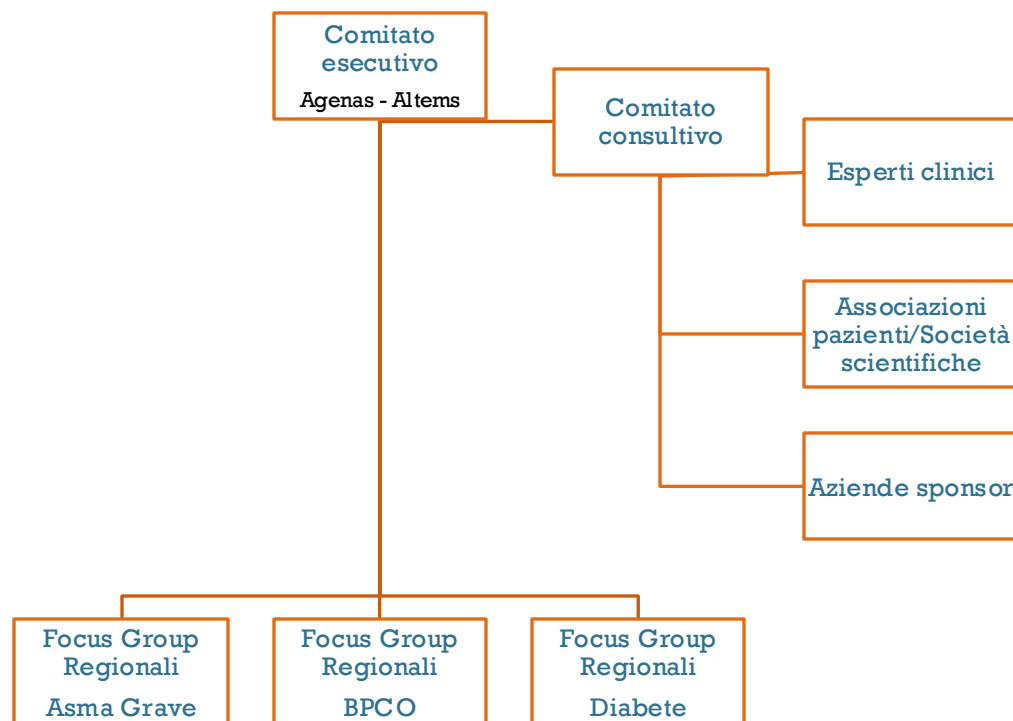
Comitato esecutivo
Agenas - Altems

Comitato consultivo

Esperti clinici

Associazioni pazienti/Società scientifiche

Aziende sponsor

Focus Group Regionali
Asma Grave

Focus Group Regionali
BPCO

Focus Group Regionali
Diabete